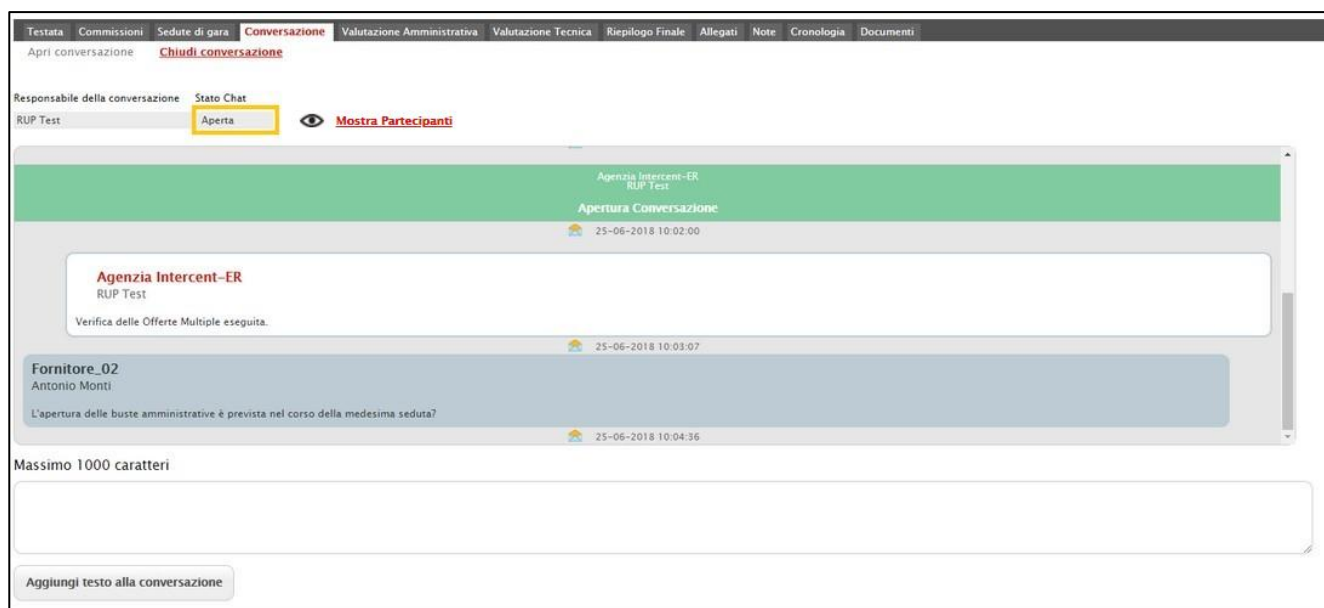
Testata Commissioni Sedute di gara Conversazione Valutazione Amministrativa Valutazione Tecnica Riepilogo Finale Allegati Note Cronologia Documenti

Apri conversazione Chiudi conversazione

Responsabile della conversazione Stato Chat

RUP Test Aperta

Mostra Partecipanti

Agenzia Intercent-ER
RUP Test
Apertura Conversazione

25-06-2018 10:02:00

Agenzia Intercent-ER
RUP Test

Verifica delle Offerte Multiple eseguita.

25-06-2018 10:03:07

Fornitore_02
Antonio Monti

L'apertura delle buste amministrative è prevista nel corso della medesima seduta?

25-06-2018 10:04:36

Massimo 1000 caratteri

Aggiungi testo alla conversazione